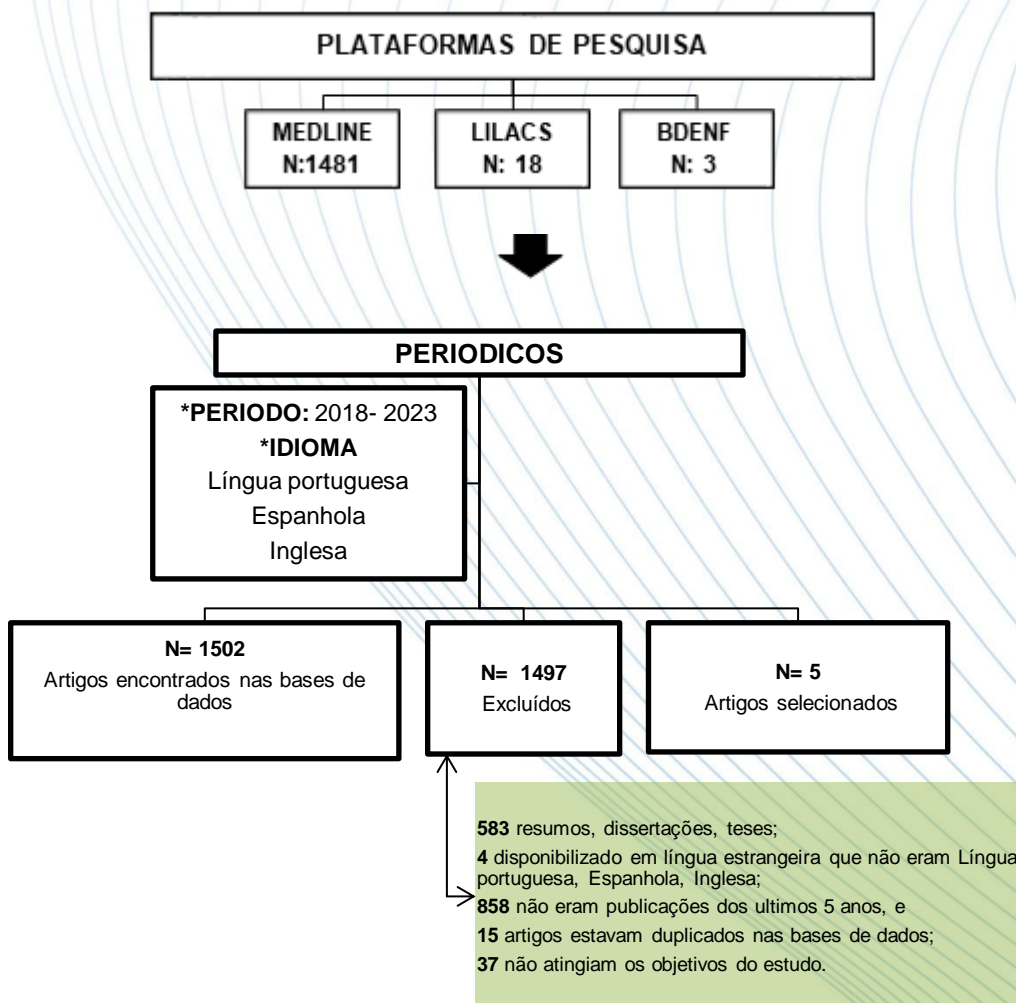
PLATAFORMAS DE PESQUISA

MEDLINE
N:1481

LILACS
N: 18

BDENF
N: 3

PERIODICOS

*PERIODO: 2018- 2023
*IDIOMA
Língua portuguesa
Espanhola
Inglesa

N= 1502
Artigos encontrados nas bases de dados

N= 1497
Excluídos

N= 5
Artigos selecionados

583 resumos, dissertações, teses;
4 disponibilizado em língua estrangeira que não eram Língua portuguesa, Espanhola, Inglesa;
858 não eram publicações dos ultimos 5 anos, e
15 artigos estavam duplicados nas bases de dados;
37 não atingiam os objetivos do estudo.